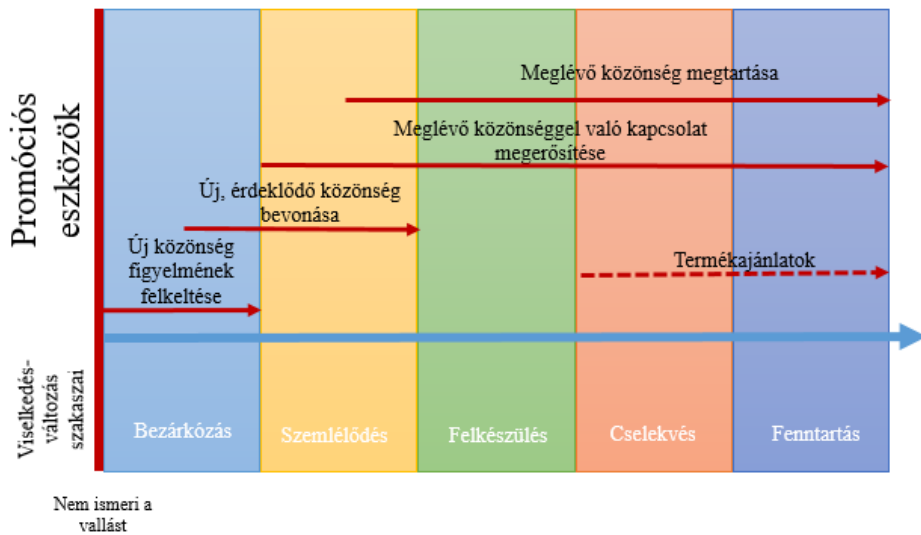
Promóciós eszközök

Meglévő közönség megtartása

Meglévő közönséggel való kapcsolat megerősítése

Új, érdeklődő közönség bevonása

Új közönség figyelmének felkeltése

Termékajánlatok

Viselkedés-változás szakaszai

Bezárkózás

Szemlélődés

Felkészülés

Cselekvés

Fenntartás

Nem ismeri a vallást